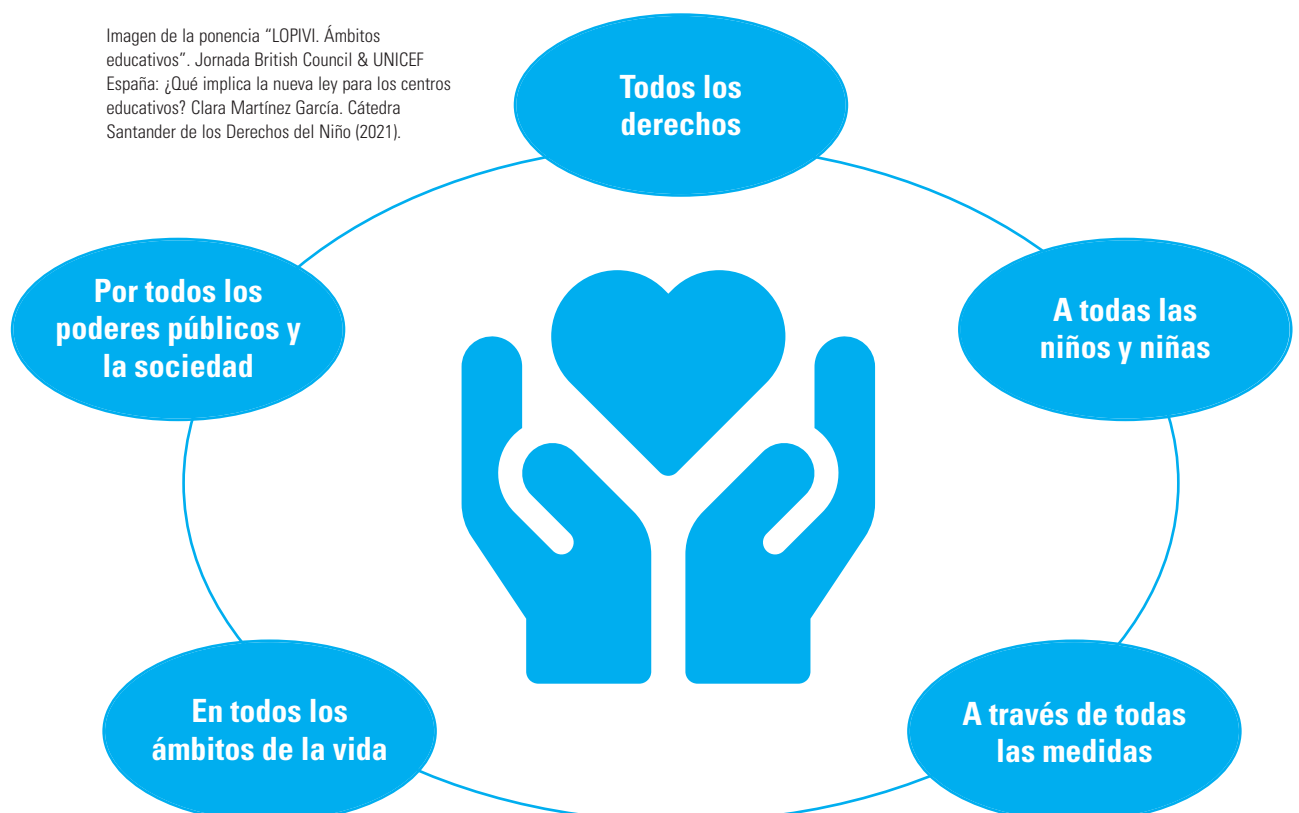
Imagen de la ponencia “LOPIVI. Ámbitos educativos”. Jornada British Council & UNICEF España: ¿Qué implica la nueva ley para los centros educativos? Clara Martínez García. Cátedra Santander de los Derechos del Niño (2021).

Todos los derechos

Por todos los poderes públicos y la sociedad

A todas las niños y niñas

En todos los ámbitos de la vida

A través de todas las medidas